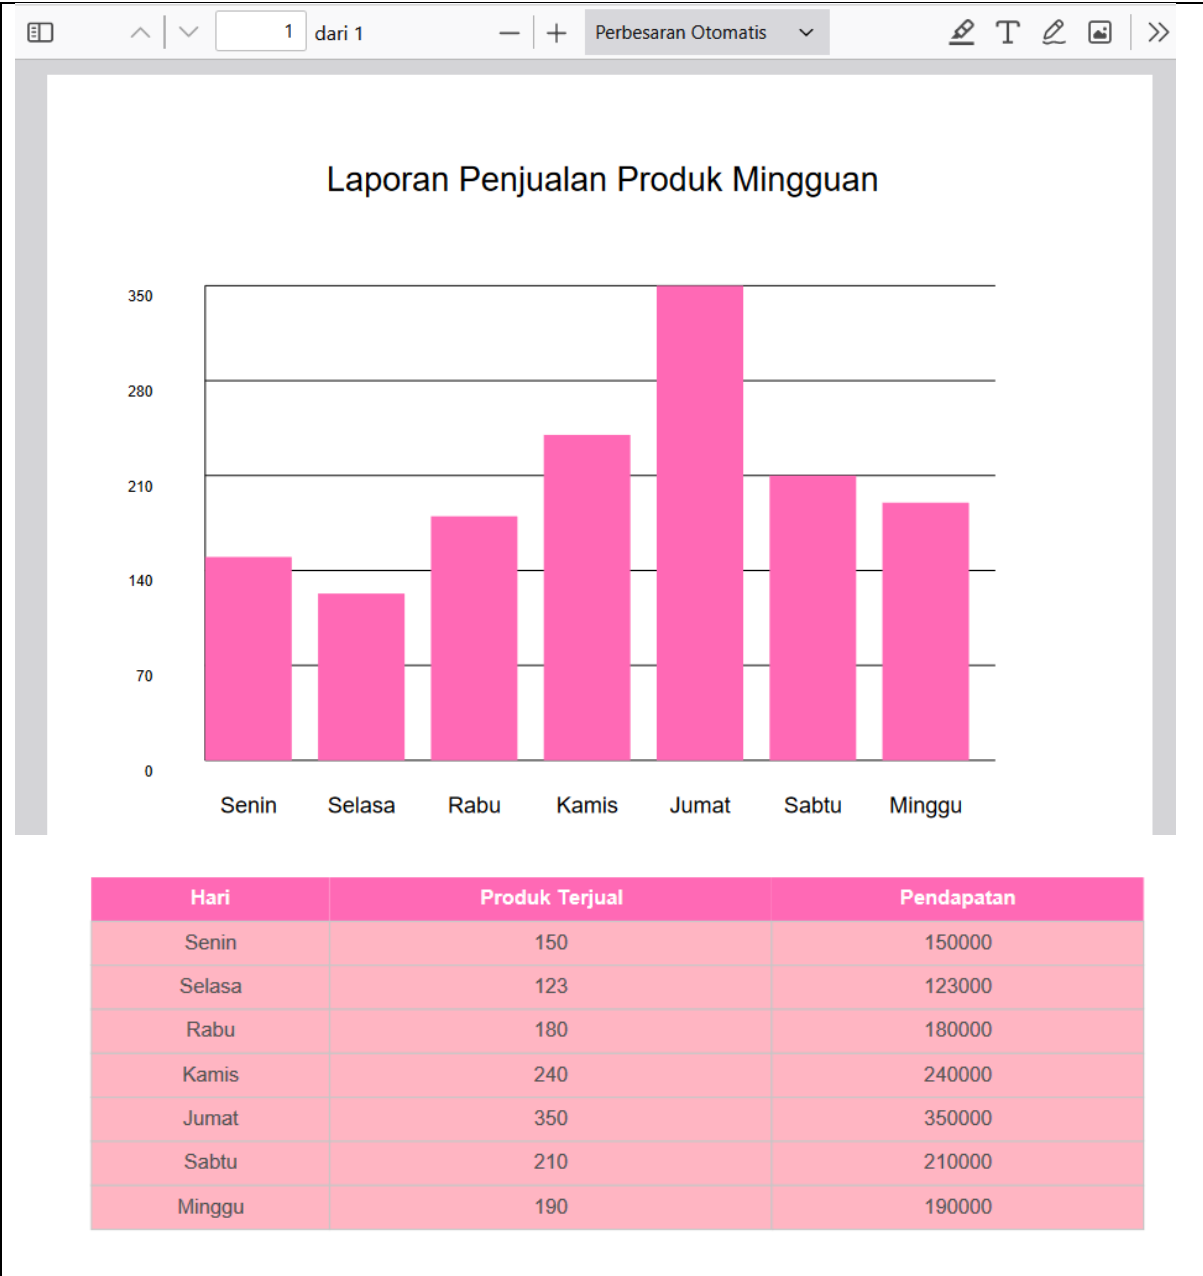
1 dari 1

Perbesaran Otomatis

Laporan Penjualan Produk Mingguan

350
280
210
140
70
0

Senin Selasa Rabu Kamis Jumat Sabtu Minggu

| Hari | Produk Terjual | Pendapatan |
|---|---|---|
| Senin | 150 | 150000 |
| Selasa | 123 | 123000 |
| Rabu | 180 | 180000 |
| Kamis | 240 | 240000 |
| Jumat | 350 | 350000 |
| Sabtu | 210 | 210000 |
| Minggu | 190 | 190000 |